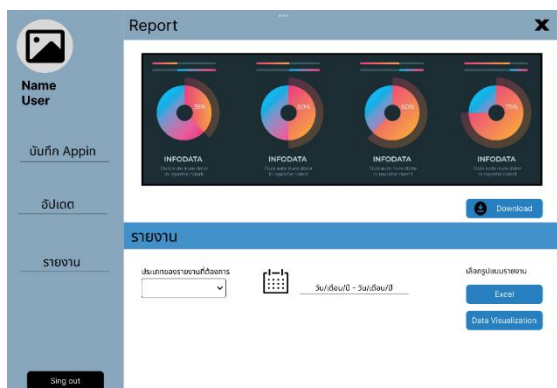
Name
User

บันทึก Appin

อัปเดต

รายงาน

Sing out

Report

X

25%

50%

60%

75%

INFODATA

INFODATA

INFODATA

INFODATA

Download

รายงาน

ประเภทของรายงานที่ต้องการ

วัน/เดือน/ปี - วัน/เดือน/ปี

เลือกรูปแบบรายงาน

Excel

Data Visualization